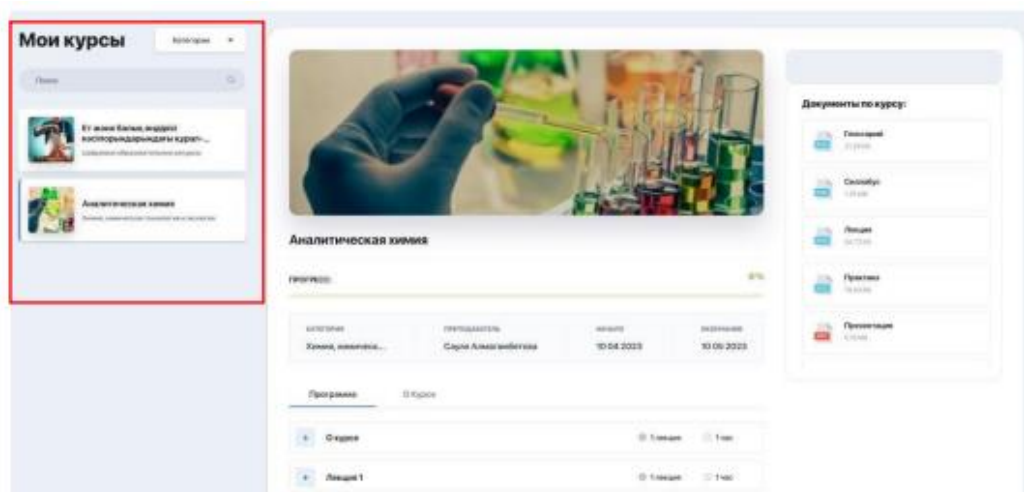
Мои курсы

Категории

Поиск

Ет және балық өнімдері кәсіпорындарындағы құрал-...

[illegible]

Аналитическая химия

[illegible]

Аналитическая химия

ПРОГРЕСС

0%

КАТЕГОРИЯ
Химия, химическ...

ПРЕПОДАВАТЕЛЬ
Сауле Алмагамбетова

НАЧАЛО
10.04.2023

ОКОНЧАНИЕ
10.05.2023

Программа

О Курсе

О курсе

1 лекция

1 час

Лекция 1

1 лекция

1 час

Документы по курсу:

Глоссарий
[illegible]

Силлабус
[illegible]

Лекция
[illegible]

Практика
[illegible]

Презентация
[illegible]